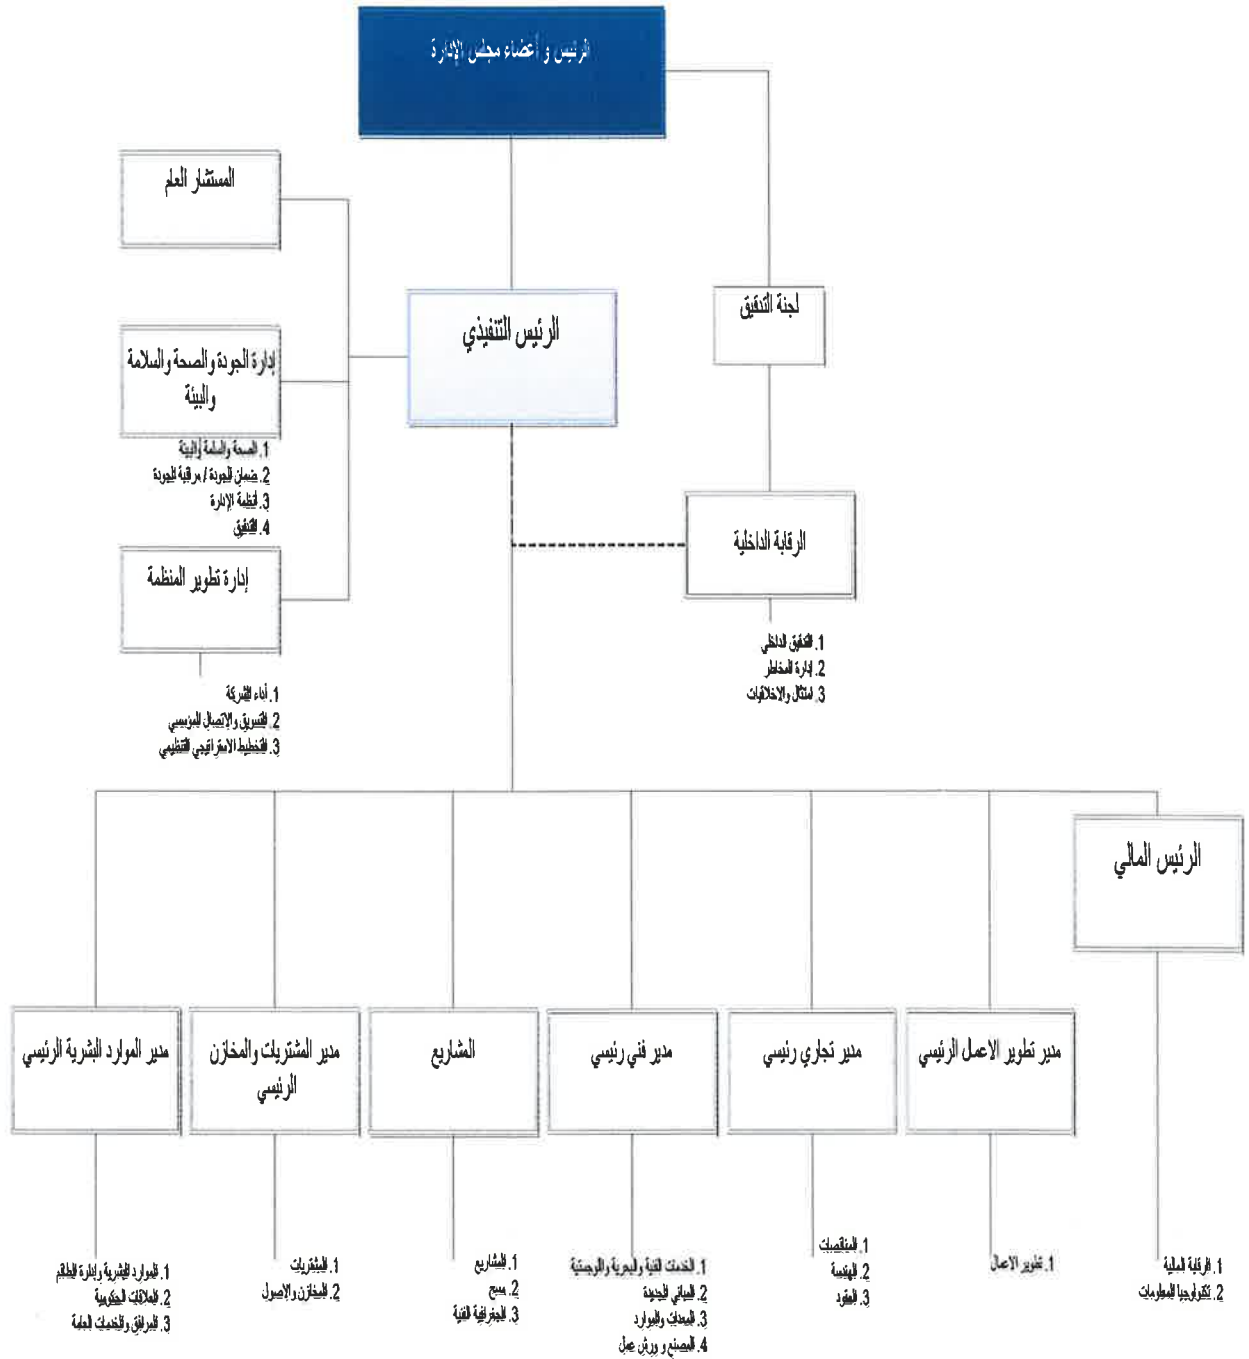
الرئيس و أعضاء مجلس الإدارة

المستشار العام

لجنة التدقيق

الرئيس التنفيذي

إدارة الجودة والصحة والسلامة والبيئة

1. الصحة والسلامة والبيئة
2. ضمان الجودة / مراقبة الجودة
3. أنظمة الإدارة
4. التدقيق

الرقابة الداخلية

إدارة تطوير المنظمة

1. التدقيق الداخلي
2. إدارة المخاطر
3. امتثال والاخلاقيات

1. أداء الشركة
2. التسويق والإتصال المؤسسي
3. التخطيط الاستراتيجي التنظيمي

الرئيس المالي

مدير الموارد البشرية الرئيسي

مدير المشتريات والمخازن الرئيسي

المشاريع

مدير فني رئيسي

مدير تجاري رئيسي

مدير تطوير الاعمال الرئيسي

1. الموارد البشرية وإدارة الطاقم
2. العلاقات الحكومية
3. المرافق والخدمات العامة

1. المشتريات
2. المخازن والاصول

1. المشاريع
2. مسح
3. الجغرافية الفنية

1. الخدمات الفنية والبحرية واللوجستية
2. المباني الجديدة
3. المعدات والموارد
4. المصنع و ورش عمل

1. المناقصات
2. الهندسة
3. العقود

1. تطوير الاعمال

1. الرقابة المالية
2. تكنولوجيا المعلومات